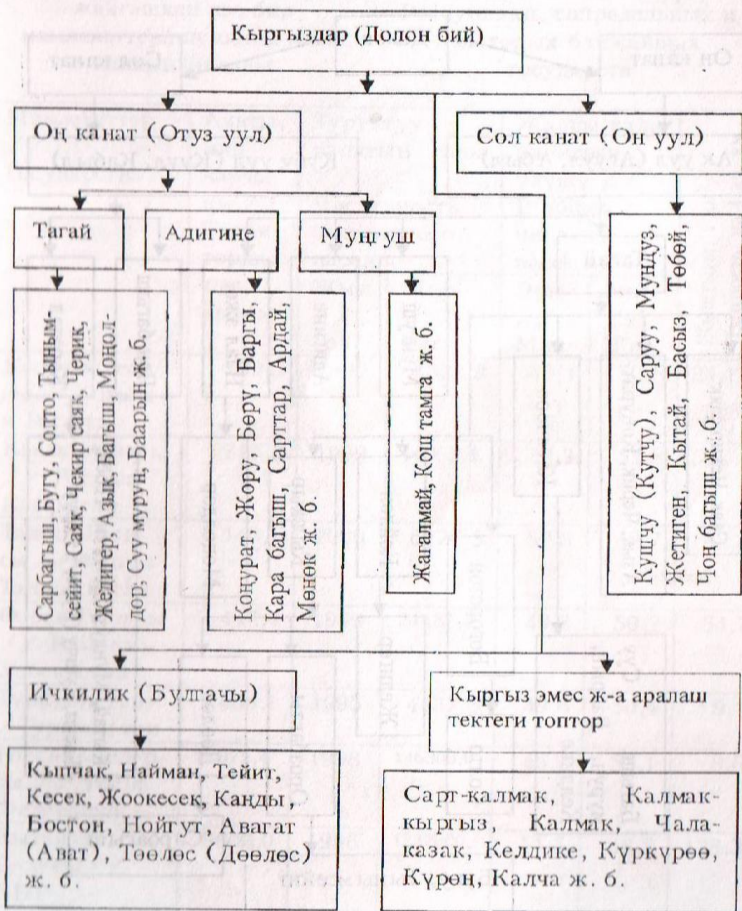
Кыргыздар (Долон бий)

Оң канат (Отуз уул)

Сол канат (Он уул)

Тагай

Адигине

Мүңгүш

Сарбагыш, Бугу, Солто, Тынымсейит, Саяк, Чекир саяк, Черик, Жедигер, Азык, Багыш, Монолдор, Суу мурун, Баарын ж. б.

Конурат, Жору, Бөрү, Баргы, Кара багыш, Сартар, Ардай, Мөнөк ж. б.

Жагалмай, Кош тамга ж. б.

Кушчу (Кутчу), Саруу, Мундуз, Жетиген, Кытай, Басыз, Төбөй, Чоң багыш ж. б.

Ичкилик (Булгачы)

Кыргыз эмес ж-а аралаш тектеги топтор

Кыпчак, Найман, Тейит, Кесек, Жоокесек, Каңды, Бостон, Нойгут, Авагат (Ават), Төөлөс (Дөөлөс) ж. б.

Сарт-калмак, Калмак-кыргыз, Калмак, Чала-казак, Келдике, Күркүрөө, Күрөң, Калча ж. б.